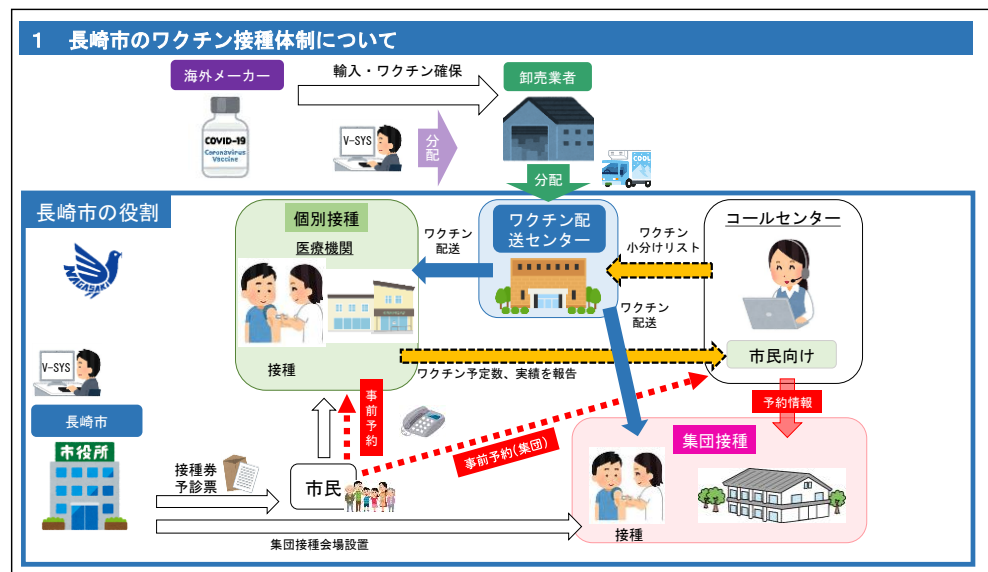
1　長崎市のワクチン接種体制について

海外メーカー

輸入・ワクチン確保

卸売業者

COVID-19 Coronavirus Vaccine

V-SYS

分配

COOL

分配

長崎市の役割

個別接種

医療機関

ワクチン配送

ワクチン配送センター

ワクチン小分けリスト

コールセンター

NAGASAKI

ワクチン配送

V-SYS

接種

市民向け

ワクチン予定数、実績を報告

予約情報

長崎市

事前予約

市役所

事前予約(集団)

集団接種

接種券
予診票

市民

接種

集団接種会場設置